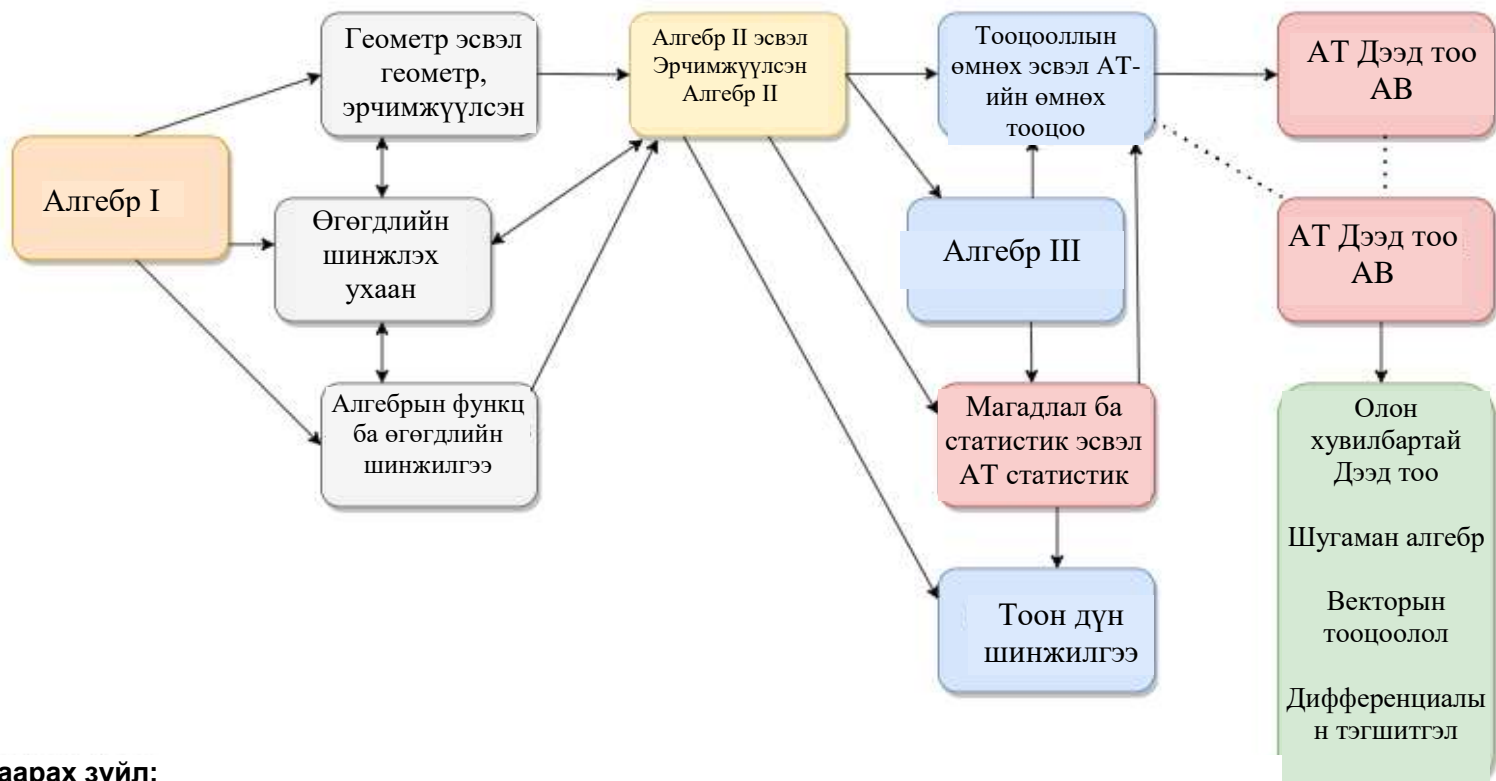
Алгебр I

Геометр эсвэл геометр, эрчимжүүлсэн

Өгөгдлийн шинжлэх ухаан

Алгебрын функц ба өгөгдлийн шинжилгээ

Алгебр II эсвэл Эрчимжүүлсэн Алгебр II

Тооцооллын өмнөх эсвэл АТ-ийн өмнөх тооцоо

Алгебр III

Магадлал ба статистик эсвэл АТ статистик

Тоон дүн шинжилгээ

АТ Дээд тоо АВ

АТ Дээд тоо АВ

Олон хувилбартай Дээд тоо

Шугаман алгебр

Векторын тооцоолол

Дифференциалын тэгшитгэл

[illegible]аарах зүйл: